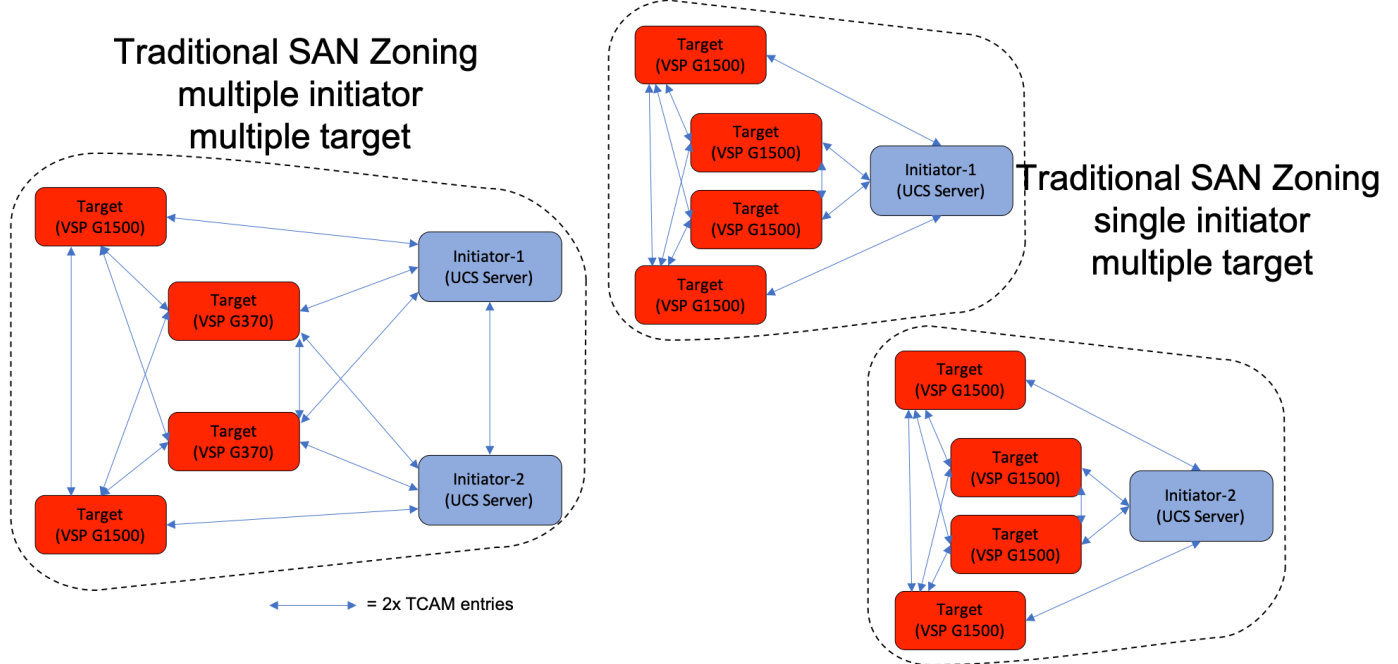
Traditional SAN Zoning
multiple initiator
multiple target

Target
(VSP G1500)

Initiator-1
(UCS Server)

Target
(VSP G370)

Target
(VSP G370)

Initiator-2
(UCS Server)

Target
(VSP G1500)

= 2x TCAM entries

Target
(VSP G1500)

Target
(VSP G1500)

Target
(VSP G1500)

Initiator-1
(UCS Server)

Target
(VSP G1500)

Traditional SAN Zoning
single initiator
multiple target

Target
(VSP G1500)

Target
(VSP G1500)

Target
(VSP G1500)

Initiator-2
(UCS Server)

Target
(VSP G1500)